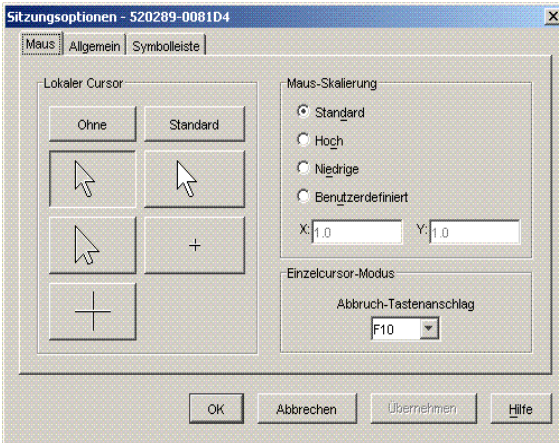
Sitzungsoptionen - 520289-0081D4

Maus | Allgemein | Symbolleiste

Lokaler Cursor

Ohne

Standard

+

Maus-Skalierung

Standard

Hoch

Niedrige

Benutzerdefiniert

X: 1.0

Y: 1.0

Einzelcursor-Modus

Abbruch-Tastenanschlag

F10

OK

Abbrechen

Übernehmen

Hilfe